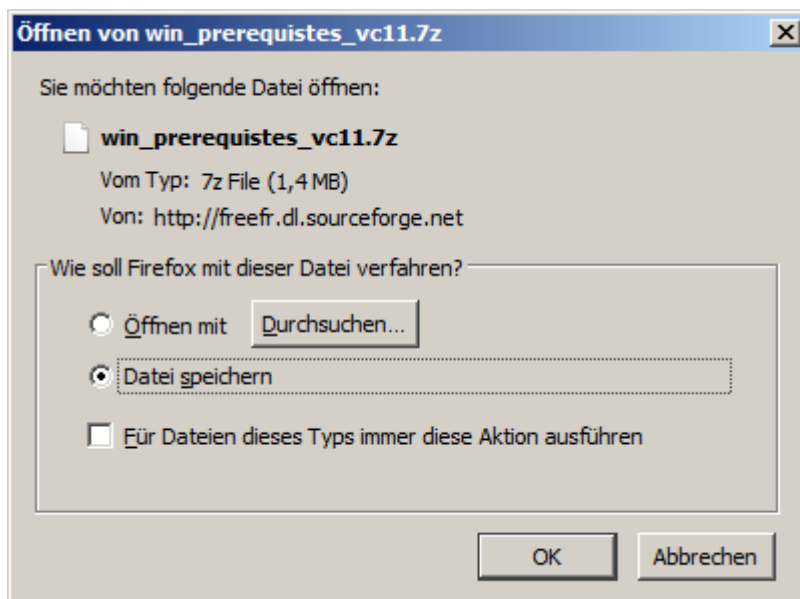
Öffnen von win_prerequistes_vc11.7z

Sie möchten folgende Datei öffnen:

win_prerequistes_vc11.7z

Vom Typ: 7z File (1,4 MB)

Von: http://freefr.dl.sourceforge.net

Wie soll Firefox mit dieser Datei verfahren?

Öffnen mit

Durchsuchen...

Datei speichern

Für Dateien dieses Typs immer diese Aktion ausführen

OK

Abbrechen